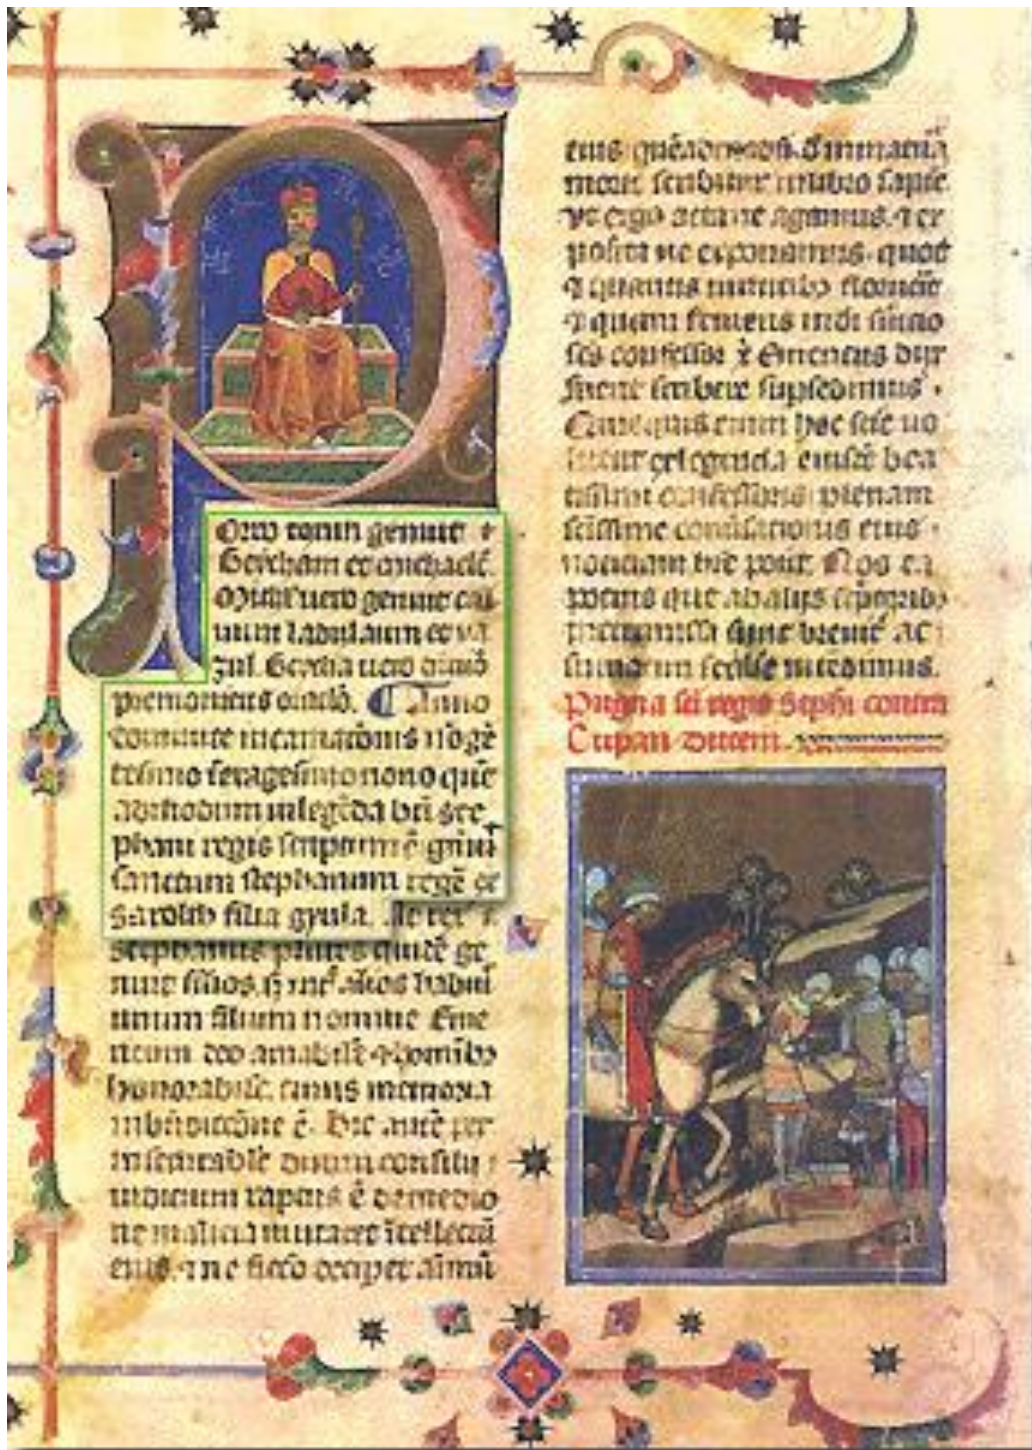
Petrus vero comitem genuit Gerocham et michaelē. Michael vero genuit calvum ladislaum et vazul. Geycha vero cuius premonuimus orto. Anno dominice incarnationis nōgētesimo sexagesimo nono qūe Abrhodum integrdā bñ Stephani regis semper ē genui sanctum stephanum regē ex Sarolth filia gyula. Rex vero Stephanus plures quidē genuit filios, ḡ unū alios babūi unum filium nomine Emericum deo amabilē et omnibꝰ honorabilē, cuius memoria in benedictione ē. Hic autē per inscrutabile diuinum consiliū medium rapitur ē de medio ne malicia mutaret itellectū eius. et ne ficcio deciperet animū

eius quēadmodum sinmaniā meam. scribitur in libro sapiē. Ut ergo actum agimus. et ex posita ne exponamus. quod q̄ quantis miraculis floruerit quem feruens indi simo sui confessione et enenctus dyx fuerit scribere supsedimus. Cum quis enim hoc scire uoluerit ex legenda eiusdē beatissimi confessionis plenam scissime consilationis eius noticiam hic poterit. Nos enim potius que ab alijs scripturis pretermissa sunt breuiter ac summarum fecisse intendimus.

Pugna sci regis Stephi contra Cupan ducem.